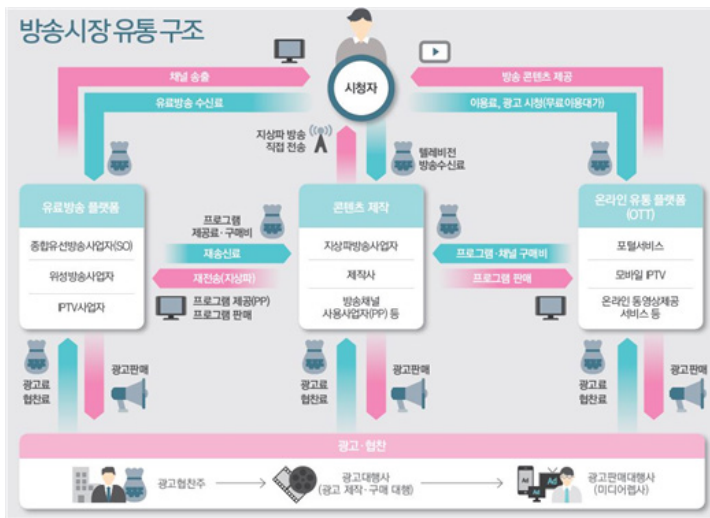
방송시장 유통 구조

시청자

채널 송출

유료방송 수신료

방송 콘텐츠 제공

이용료, 광고 시청(무료이용대가)

지상파 방송 직접 전송

텔레비전 방송수신료

유료방송 플랫폼

종합유선방송사업자(SO)

위성방송사업자

IPTV사업자

프로그램 제공료 · 구매비

재송신료

재전송(지상파)

프로그램 제공(PP)
프로그램 판매

콘텐츠 제작

지상파방송사업자

제작사

방송채널 사용사업자(PP) 등

프로그램 · 채널 구매비

프로그램 판매

온라인 유통 플랫폼 (OTT)

포털서비스

모바일 IPTV

온라인 동영상제공 서비스 등

광고료 협찬료

광고판매

광고료 협찬료

광고판매

광고료 협찬료

광고판매

광고 · 협찬

광고협찬주

광고대행사 (광고 제작 · 구매 대행)

광고판매대행사 (미디어렙사)